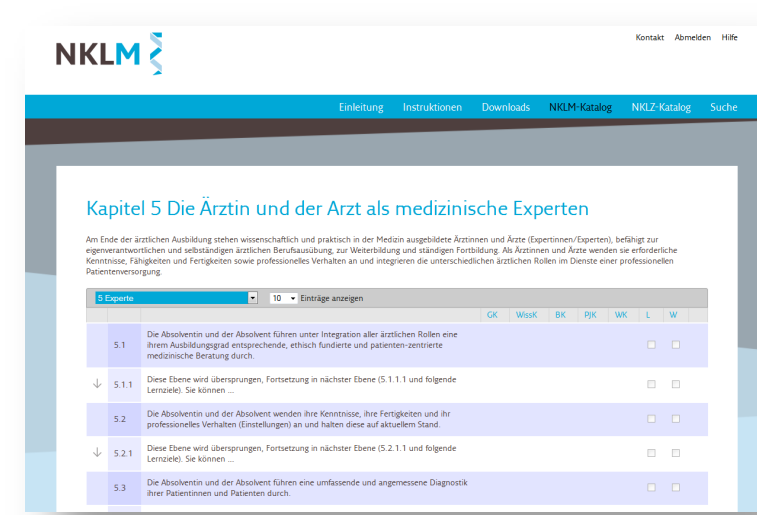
NKLM

Kontakt Abmelden Hilfe

Einleitung Instruktionen Downloads NKLM-Katalog NKLZ-Katalog Suche

Kapitel 5 Die Ärztin und der Arzt als medizinische Experten

Am Ende der ärztlichen Ausbildung stehen wissenschaftlich und praktisch in der Medizin ausgebildete Ärztinnen und Ärzte (Expertinnen/Experten), befähigt zur eigenverantwortlichen und selbständigen ärztlichen Berufsausübung, zur Weiterbildung und ständigen Fortbildung. Als Ärztinnen und Ärzte wenden sie erforderliche Kenntnisse, Fähigkeiten und Fertigkeiten sowie professionelles Verhalten an und integrieren die unterschiedlichen ärztlichen Rollen im Dienste einer professionellen Patientenversorgung.

5 Experte | 10 Einträge anzeigen

| | | | GK | WissK | BK | PJK | WK | L | W |
|---|---|---|---|---|---|---|---|---|---|
| | 5.1 | Die Absolventin und der Absolvent führen unter Integration aller ärztlichen Rollen eine ihrem Ausbildungsgrad entsprechende, ethisch fundierte und patienten-zentrierte medizinische Beratung durch. | | | | | | | |
| ↓ | 5.1.1 | Diese Ebene wird übersprungen, Fortsetzung in nächster Ebene (5.1.1.1 und folgende Lernziele). Sie können ... | | | | | | | |
| | 5.2 | Die Absolventin und der Absolvent wenden ihre Kenntnisse, ihre Fertigkeiten und ihr professionelles Verhalten (Einstellungen) an und halten diese auf aktuellem Stand. | | | | | | | |
| ↓ | 5.2.1 | Diese Ebene wird übersprungen, Fortsetzung in nächster Ebene (5.2.1.1 und folgende Lernziele). Sie können ... | | | | | | | |
| | 5.3 | Die Absolventin und der Absolvent führen eine umfassende und angemessene Diagnostik ihrer Patientinnen und Patienten durch. | | | | | | | |